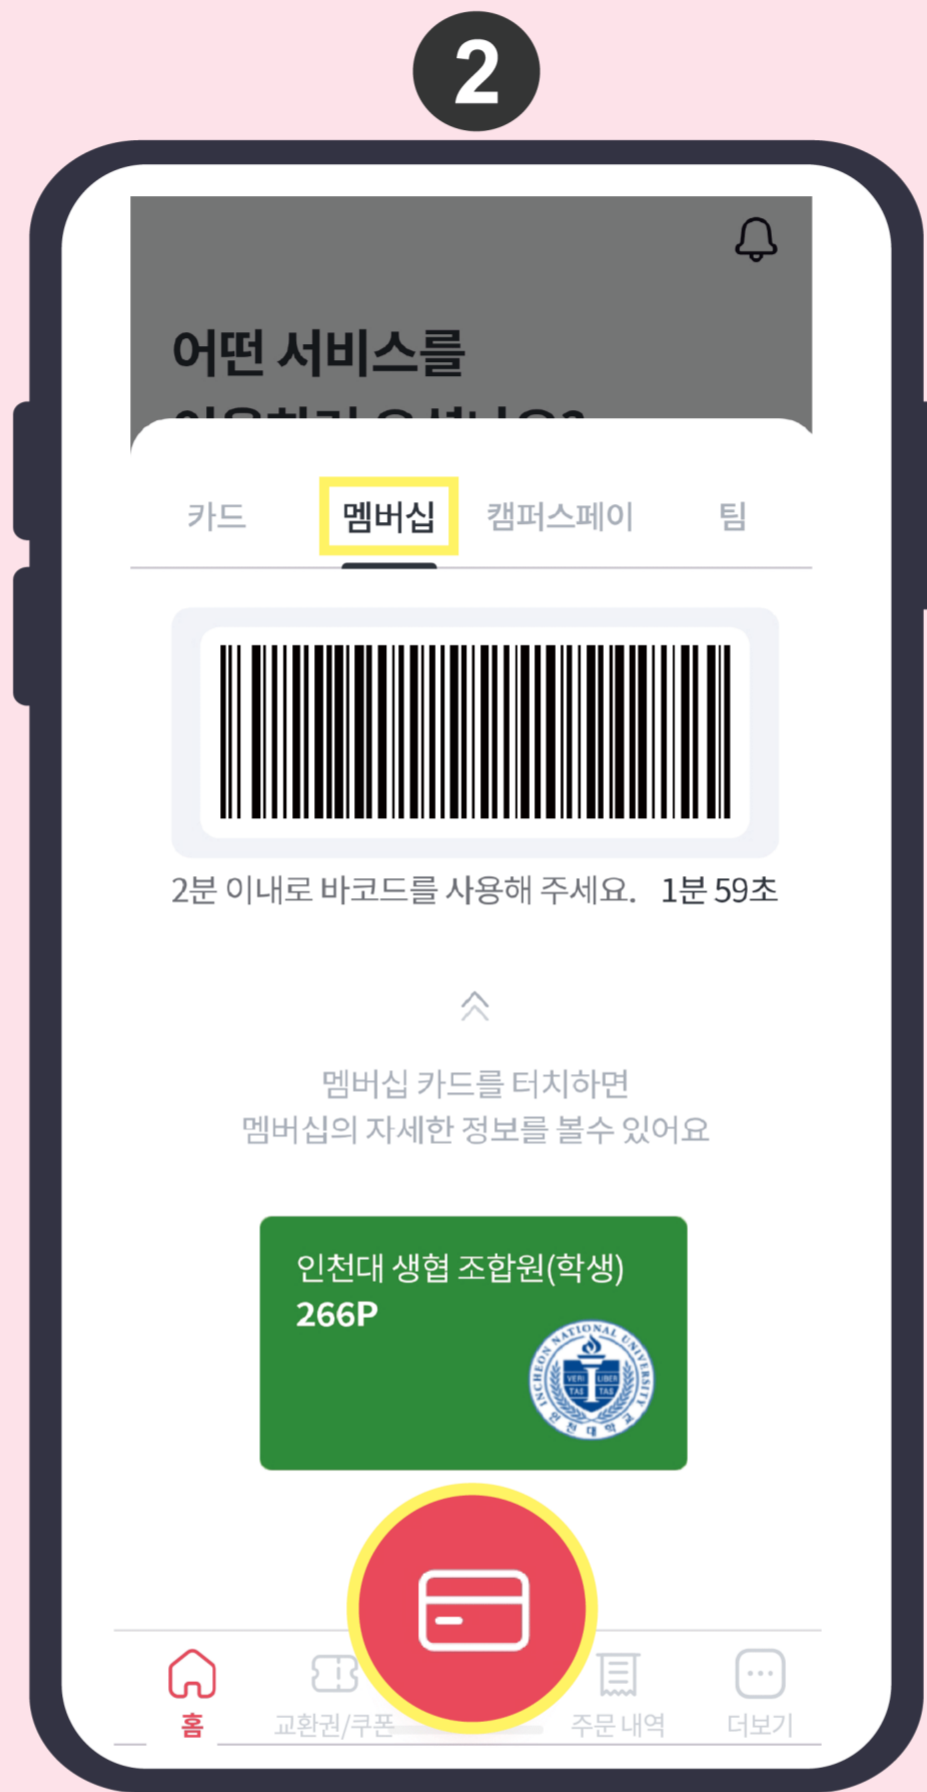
2

어떤 서비스를

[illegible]

카드 멤버십 캠퍼스페이 팀

2분 이내로 바코드를 사용해 주세요. 1분 59초

멤버십 카드를 터치하면
멤버십의 자세한 정보를 볼수 있어요

인천대 생협 조합원(학생)
266P

INCHEON NATIONAL UNIVERSITY
VERI TAS LIBER TAS
인천대학교

홈 교환권/쿠폰 주문 내역 더보기